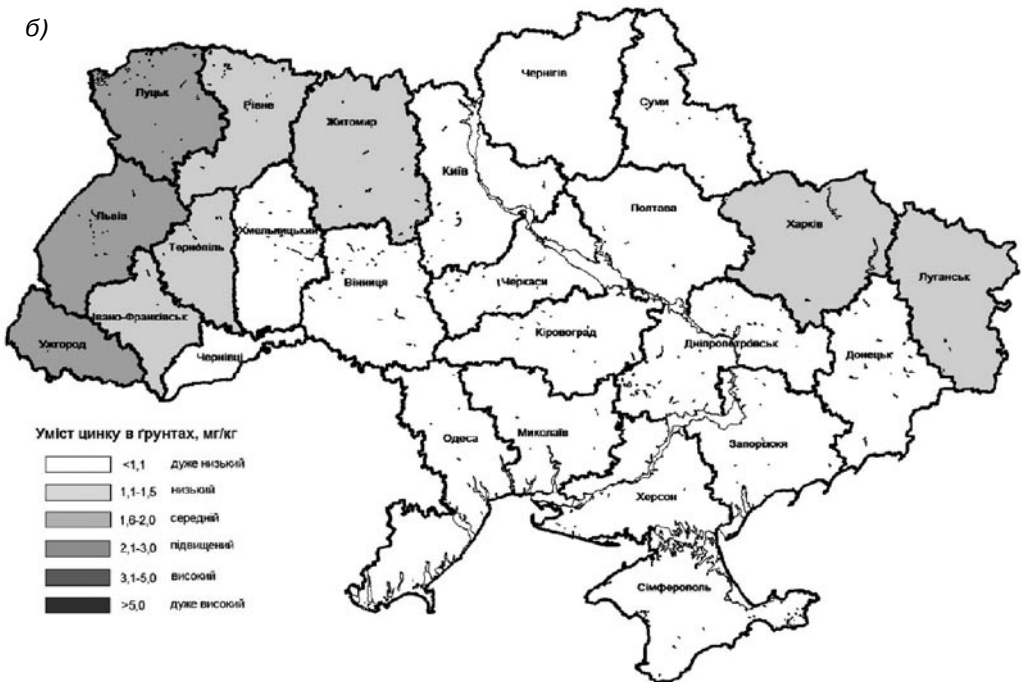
б)

Луцьк
Рівне
Житомир
Чернігів
Суми
Київ
Львів
Тернопіль
Хмельницький
Полтава
Харків
Луганськ
Вінниця
Черкаси
Івано-Франківськ
Ужгород
Чернівці
Кіровоград
Дніпропетровськ
Донецьк
Одеса
Миколаїв
Запоріжжя
Херсон
Сімферополь

Уміст цинку в ґрунтах, мг/кг
<1,1 дуже низький
1,1-1,5 низький
1,6-2,0 середній
2,1-3,0 підвищений
3,1-5,0 високий
>5,0 дуже високий